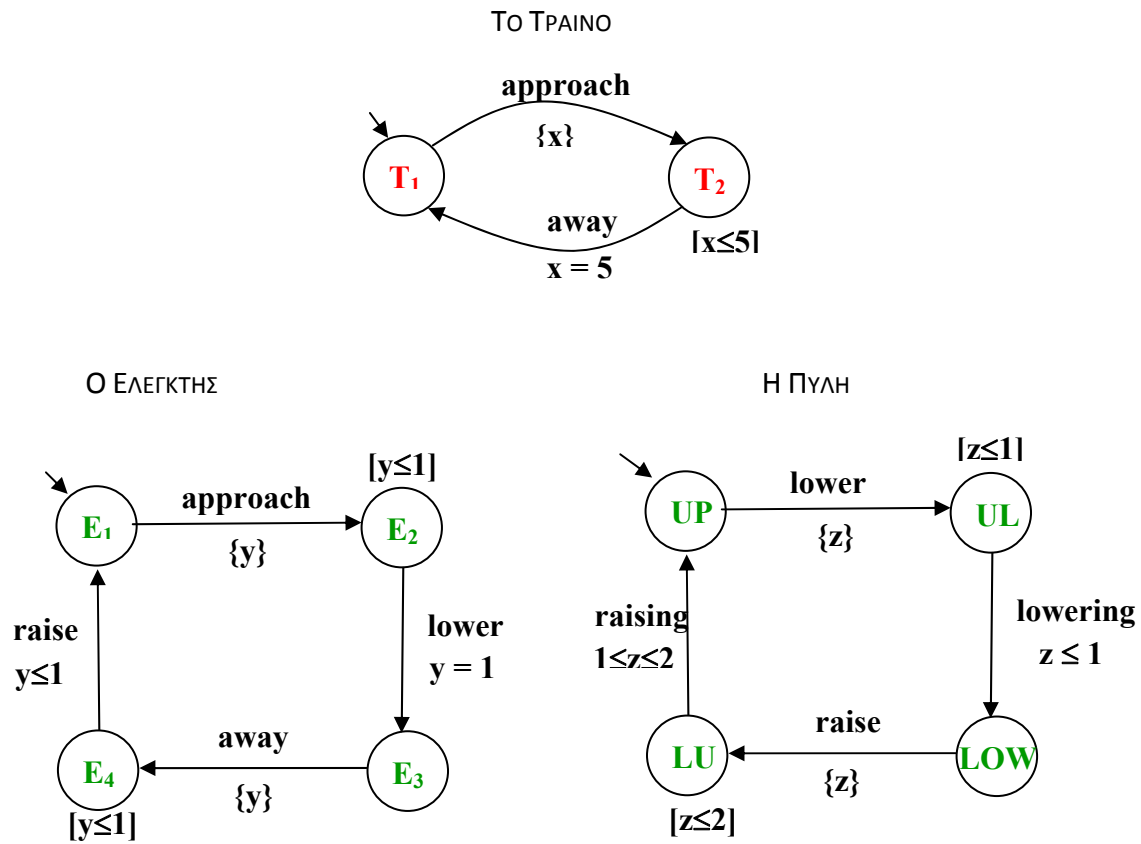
ΤΟ ΤΡΑΙΝΟ

approach

{x}

$T_1$

$T_2$

away

[x≤5]

x = 5

Ο ΕΛΕΓΚΤΗΣ

[y≤1]

approach

$E_1$

$E_2$

{y}

lower

raise

y = 1

y≤1

away

$E_4$

$E_3$

{y}

[y≤1]

Η ΠΥΛΗ

[z≤1]

lower

UP

UL

{z}

lowering

raising

z ≤ 1

1≤z≤2

raise

LU

LOW

{z}

[z≤2]